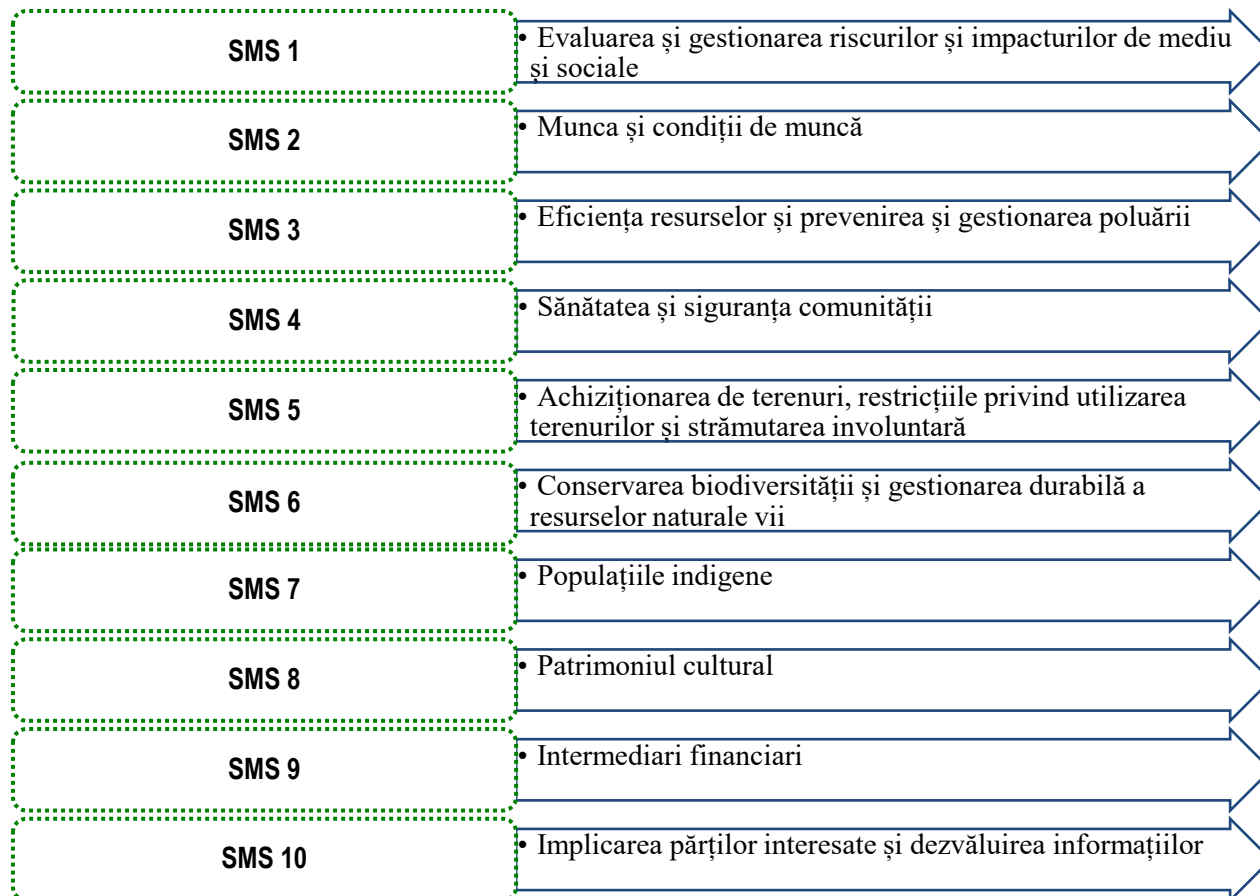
SMS 1

• Evaluarea și gestionarea riscurilor și impacturilor de mediu și sociale

SMS 2

• Munca și condiții de muncă

SMS 3

• Eficiența resurselor și prevenirea și gestionarea poluării

SMS 4

• Sănătatea și siguranța comunității

SMS 5

• Achiziționarea de terenuri, restricțiile privind utilizarea terenurilor și strămutarea involuntară

SMS 6

• Conservarea biodiversității și gestionarea durabilă a resurselor naturale vii

SMS 7

• Populațiile indigene

SMS 8

• Patrimoniul cultural

SMS 9

• Intermediari financiari

SMS 10

• Implicarea părților interesate și dezvăluirea informațiilor